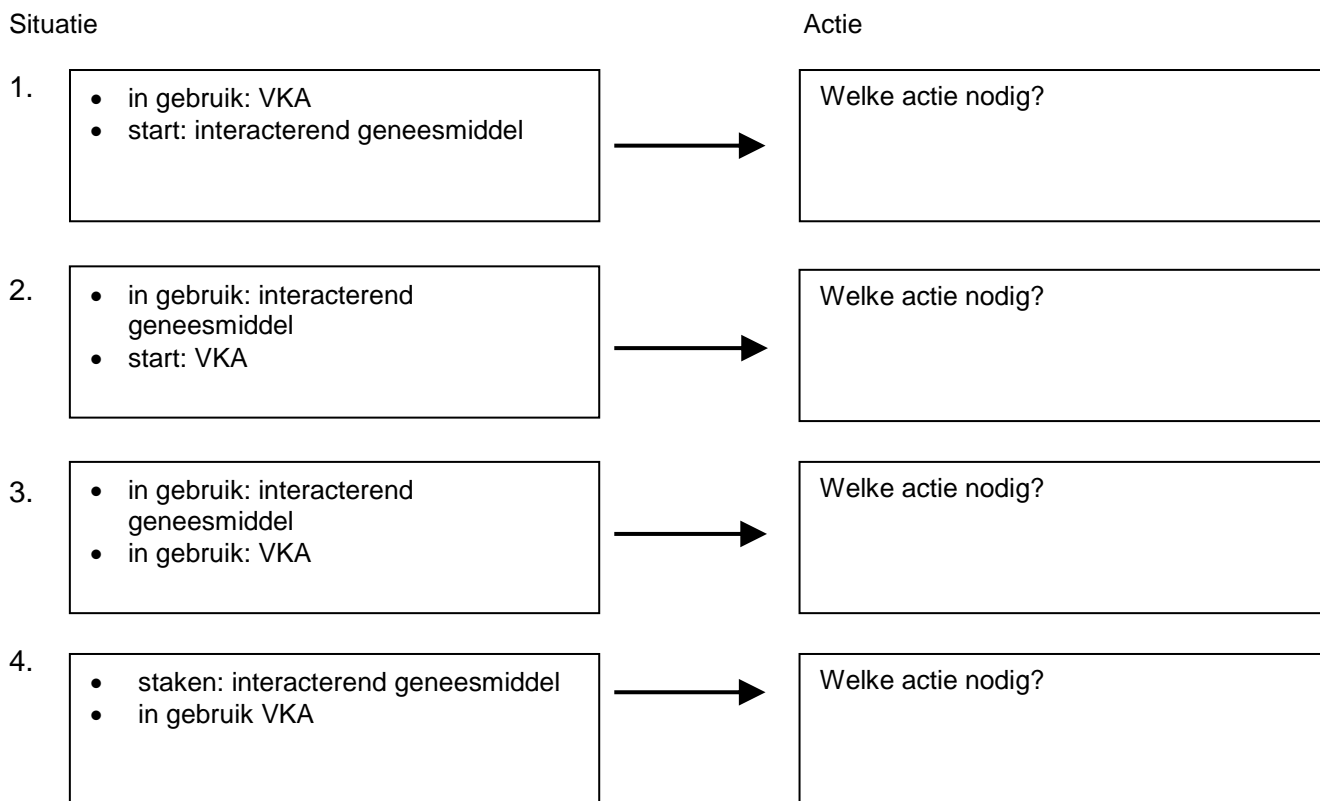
Situatie

Actie

1.
- in gebruik: VKA
- start: interacterend geneesmiddel

Welke actie nodig?

2.
- in gebruik: interacterend geneesmiddel
- start: VKA

Welke actie nodig?

3.
- in gebruik: interacterend geneesmiddel
- in gebruik: VKA

Welke actie nodig?

4.
- staken: interacterend geneesmiddel
- in gebruik VKA

Welke actie nodig?